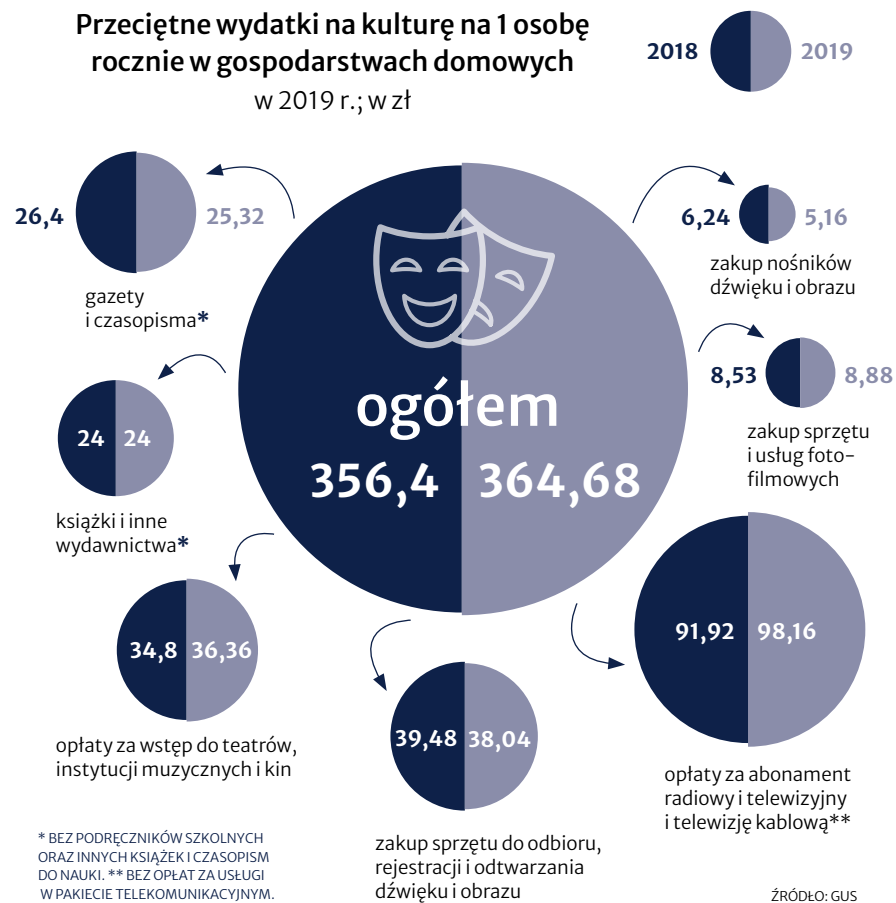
Przeciętne wydatki na kulturę na 1 osobę rocznie w gospodarstwach domowych
w 2019 r.; w zł

2018 2019

26,4 25,32
gazety i czasopisma*

24 24
książki i inne wydawnictwa*

34,8 36,36
opłaty za wstęp do teatrów, instytucji muzycznych i kin

ogółem
356,4 364,68

6,24 5,16
zakup nośników dźwięku i obrazu

8,53 8,88
zakup sprzętu i usług foto-filmowych

91,92 98,16
opłaty za abonament radiowy i telewizyjny i telewizję kablową**

39,48 38,04
zakup sprzętu do odbioru, rejestracji i odtwarzania dźwięku i obrazu

* BEZ PODRĘCZNIKÓW SZKOLNYCH ORAZ INNYCH KSIĄŻEK I CZASOPISM DO NAUKI. ** BEZ OPŁAT ZA USŁUGI W PAKIECIE TELEKOMUNIKACYJNYM.

ŹRÓDŁO: GUS